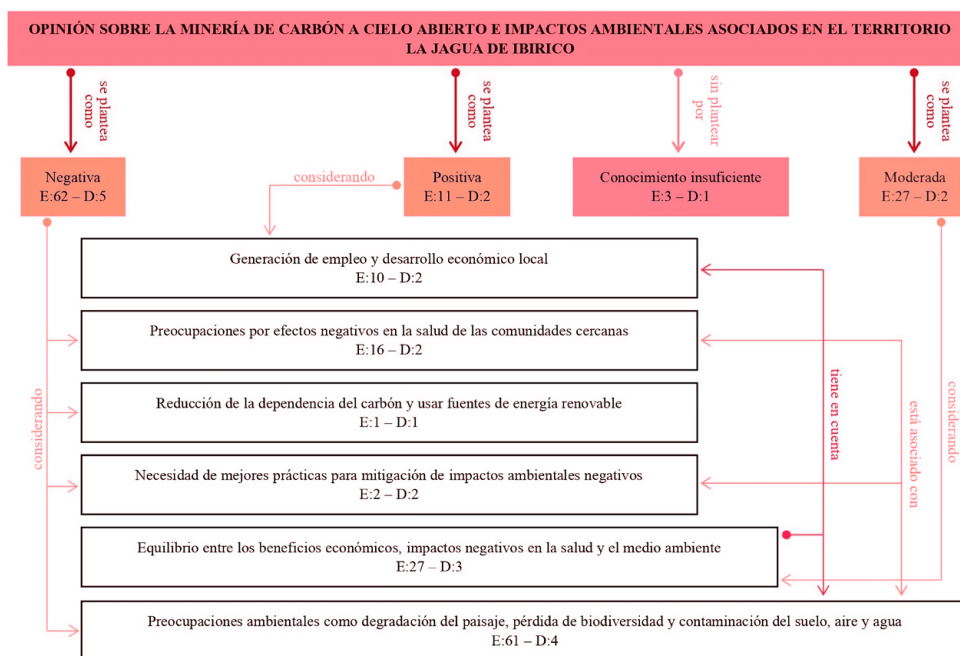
OPINIÓN SOBRE LA MINERÍA DE CARBÓN A CIELO ABIERTO E IMPACTOS AMBIENTALES ASOCIADOS EN EL TERRITORIO LA JAGUA DE IBIRICO

se plantea como

se plantea como

sin plantear por

se plantea como

Negativa
E:62 – D:5

considerando

Positiva
E:11 – D:2

Conocimiento insuficiente
E:3 – D:1

Moderada
E:27 – D:2

Generación de empleo y desarrollo económico local
E:10 – D:2

Preocupaciones por efectos negativos en la salud de las comunidades cercanas
E:16 – D:2

considerando

Reducción de la dependencia del carbón y usar fuentes de energía renovable
E:1 – D:1

tiene en cuenta

está asociado con

considerando

Necesidad de mejores prácticas para mitigación de impactos ambientales negativos
E:2 – D:2

Equilibrio entre los beneficios económicos, impactos negativos en la salud y el medio ambiente
E:27 – D:3

Preocupaciones ambientales como degradación del paisaje, pérdida de biodiversidad y contaminación del suelo, aire y agua
E:61 – D:4